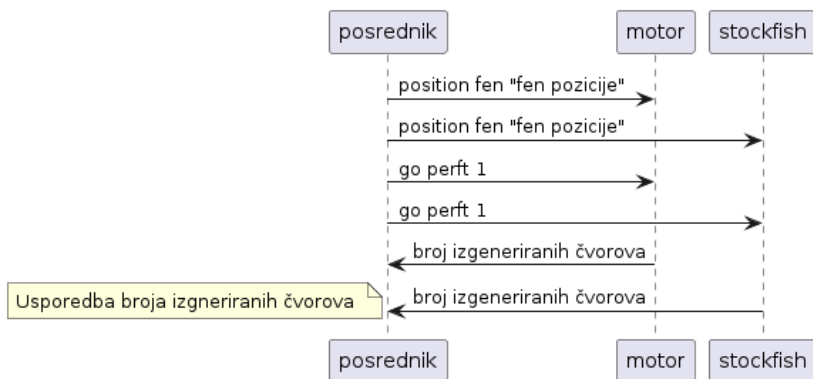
posrednik
motor
stockfish

position fen "fen pozicije"
position fen "fen pozicije"
go perft 1
go perft 1
broj izgeneriranih čvorova
Usporedba broja izgneriranih čvorova
broj izgeneriranih čvorova

posrednik
motor
stockfish